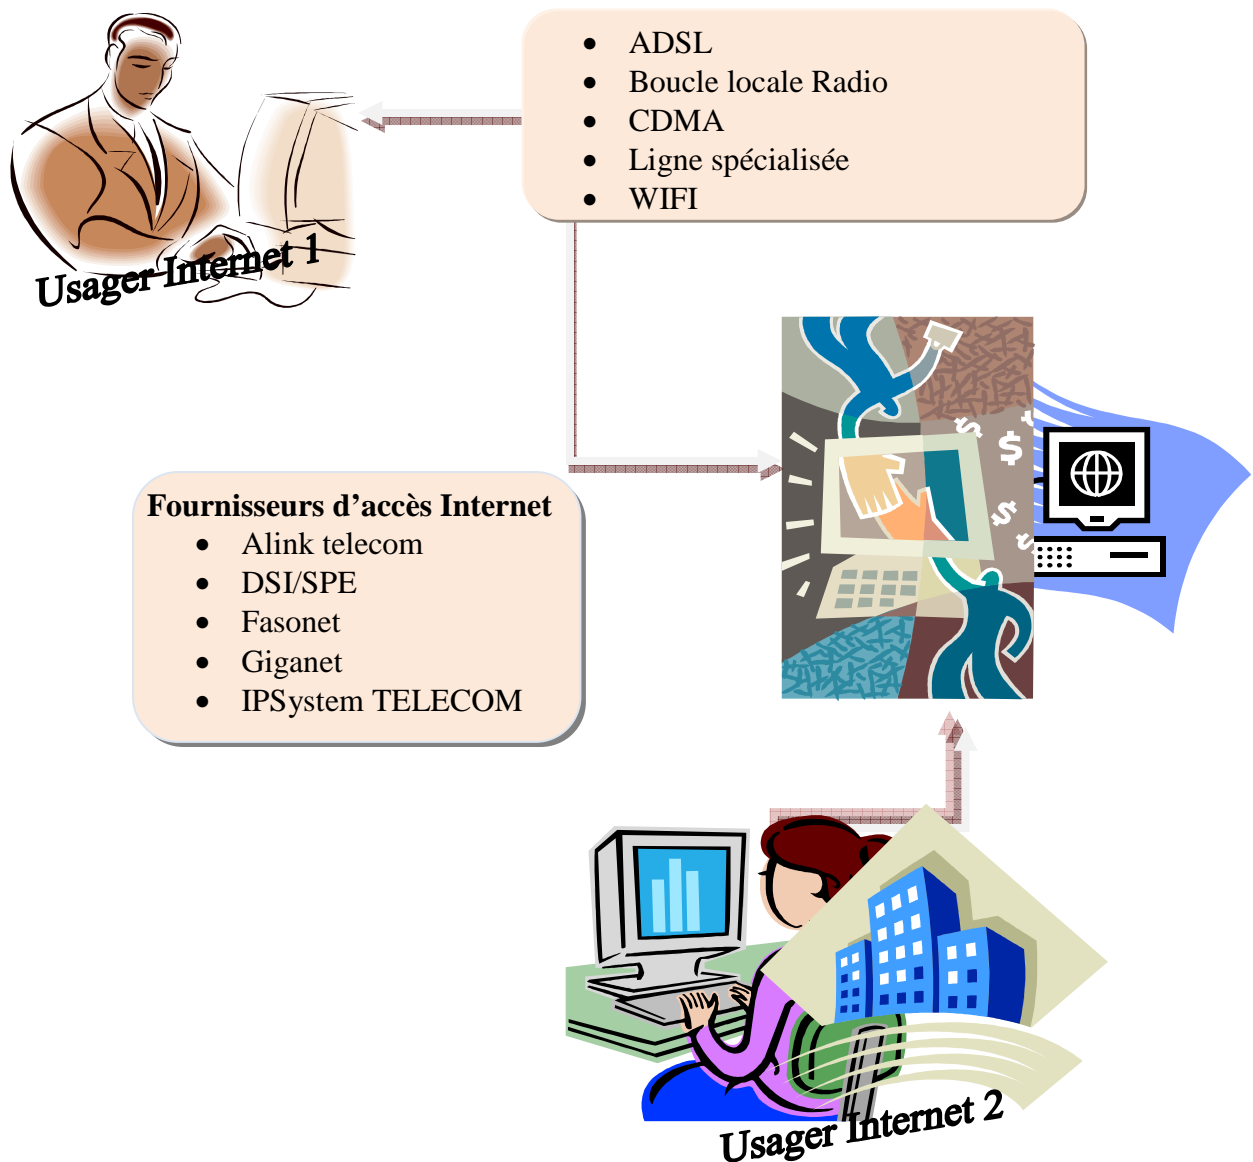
- ADSL
- Boucle locale Radio
- CDMA
- Ligne spécialisée
- WIFI

Usager Internet 1

Fournisseurs d'accès Internet
- Alink telecom
- DSI/SPE
- Fasonet
- Giganet
- IPSystem TELECOM

$ $ $

Usager Internet 2